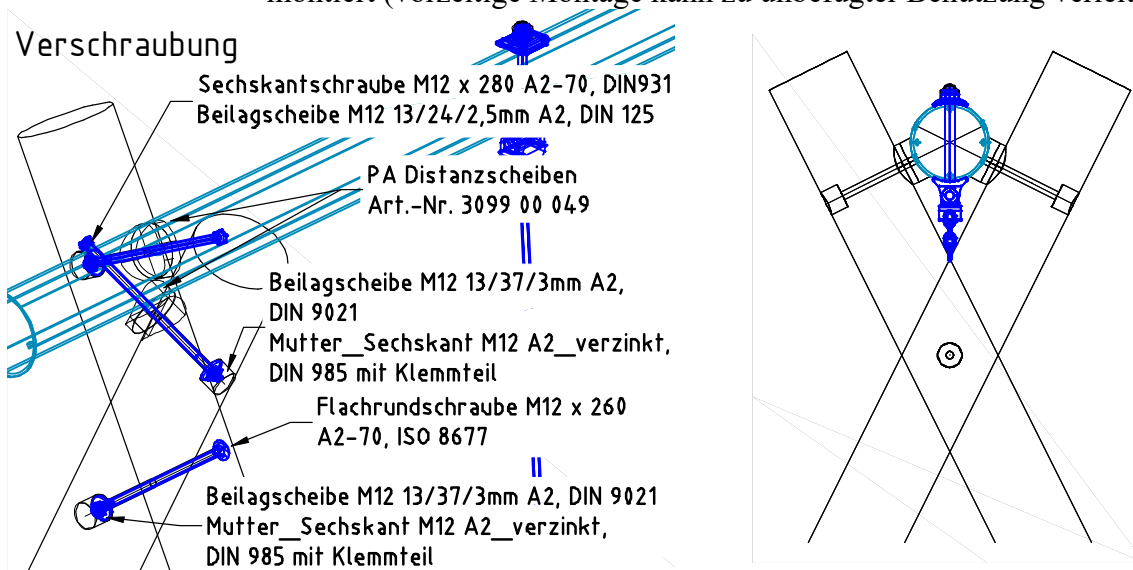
montiert (vorzeitige Montage kann zu unbefugter Benutzung verl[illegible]

Verschraubung

Sechskantschraube M12 x 280 A2-70, DIN931
Beilagscheibe M12 13/24/2,5mm A2, DIN 125

PA Distanzscheiben
Art.-Nr. 3099 00 049

Beilagscheibe M12 13/37/3mm A2,
DIN 9021
Mutter_Sechskant M12 A2_verzinkt,
DIN 985 mit Klemmteil

Flachrundschraube M12 x 260
A2-70, ISO 8677

Beilagscheibe M12 13/37/3mm A2, DIN 9021
Mutter_Sechskant M12 A2_verzinkt,
DIN 985 mit Klemmteil